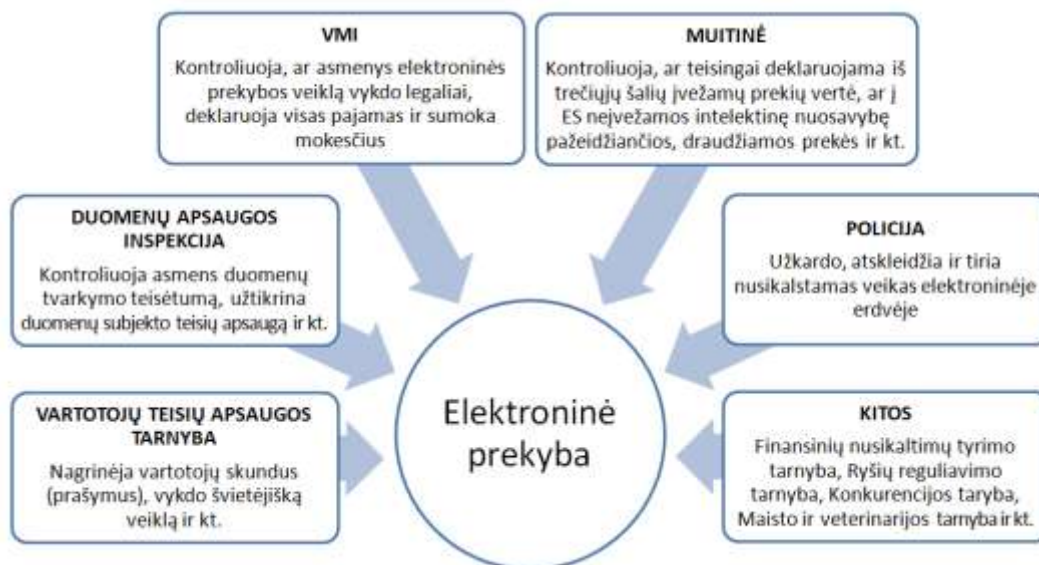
VMI

Kontroliuoja, ar asmenys elektroninės prekybos veiklą vykdo legaliai, deklaruoja visas pajamas ir sumoka mokesčius

MUITINĖ

Kontroliuoja, ar teisingai deklaruojama iš trečiųjų šalių įvežamų prekių vertė, ar į ES neįvežamos intelektinę nuosavybę pažeidžiančios, draudžiamos prekės ir kt.

DUOMENŲ APSAUGOS INSPEKCIJA

Kontroliuoja asmens duomenų tvarkymo teisėtumą, užtikrina duomenų subjekto teisių apsaugą ir kt.

POLICIJA

Užkardo, atskleidžia ir tiria nusikalstamas veikas elektroninėje erdvėje

Elektroninė prekyba

VARTOTOJŲ TEISIŲ APSAUGOS TARNYBA

Nagrinėja vartotojų skundus (prašymus), vykdo šviečiamąją veiklą ir kt.

KITOS

Finansinių nusikaltimų tyrimo tarnyba, Ryšių reguliavimo tarnyba, Konkurencijos taryba, Maisto ir veterinarijos tarnyba ir kt.